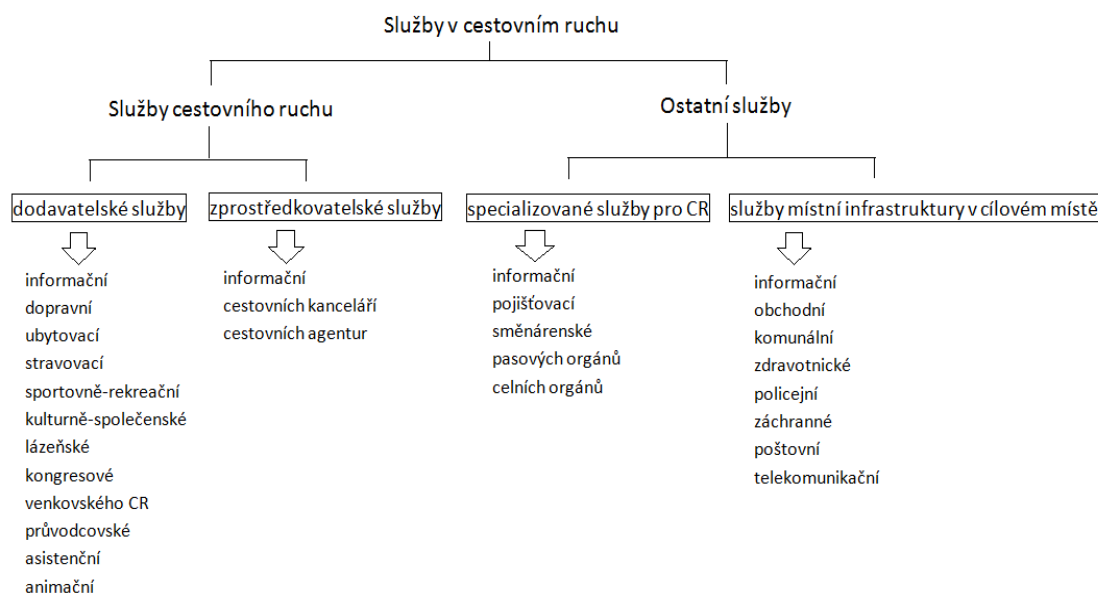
Služby v cestovním ruchu

Služby cestovního ruchu

Ostatní služby

dodavatelské služby

informační
dopravní
ubytovací
stravovací
sportovně-rekreační
kulturně-společenské
lázeňské
kongresové
venkovského CR
průvodcovské
asistenční
animační

zprostředkovatelské služby

informační
cestovních kanceláří
cestovních agentur

specializované služby pro CR

informační
pojišťovací
směnárenské
pasových orgánů
celních orgánů

služby místní infrastruktury v cílovém místě

informační
obchodní
komunální
zdravotnické
policejní
záchranné
poštovní
telekomunikační